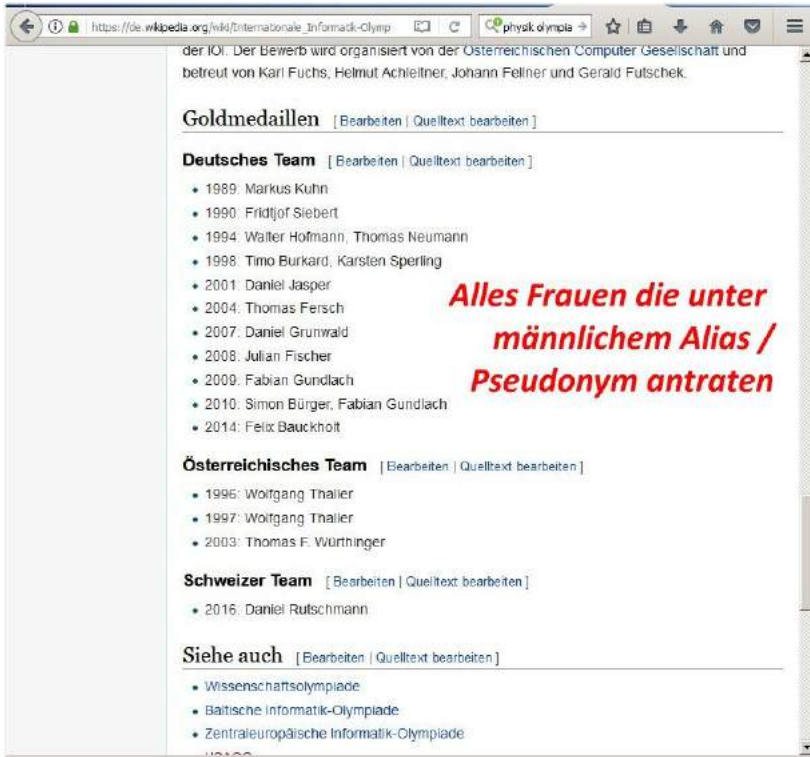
https://de.wikipedia.org/wiki/Internationale_Informatik-Olymp

physik olympia

der IOI. Der Bewerb wird organisiert von der Österreichischen Computer Gesellschaft und betreut von Karl Fuchs, Helmut Achleitner, Johann Fellner und Gerald Futschek.

Goldmedaillen [Bearbeiten | Quelltext bearbeiten]

Deutsches Team [Bearbeiten | Quelltext bearbeiten]

- 1989: Markus Kuhn
- 1990: Fridtjof Siebert
- 1994: Walter Hofmann, Thomas Neumann
- 1998: Timo Burkard, Karsten Sperling
- 2001: Daniel Jasper
- 2004: Thomas Fersch
- 2007: Daniel Grunwald
- 2008: Julian Fischer
- 2009: Fabian Gundlach
- 2010: Simon Bürger, Fabian Gundlach
- 2014: Felix Bauckholt

Alles Frauen die unter männlichem Alias / Pseudonym antraten

Österreichisches Team [Bearbeiten | Quelltext bearbeiten]

- 1996: Wolfgang Thaller
- 1997: Wolfgang Thaller
- 2003: Thomas F. Würthinger

Schweizer Team [Bearbeiten | Quelltext bearbeiten]

- 2016: Daniel Rutschmann

Siehe auch [Bearbeiten | Quelltext bearbeiten]

- Wissenschaftsolympiade
- Baltische Informatik-Olympiade
- Zentraleuropäische Informatik-Olympiade
- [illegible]